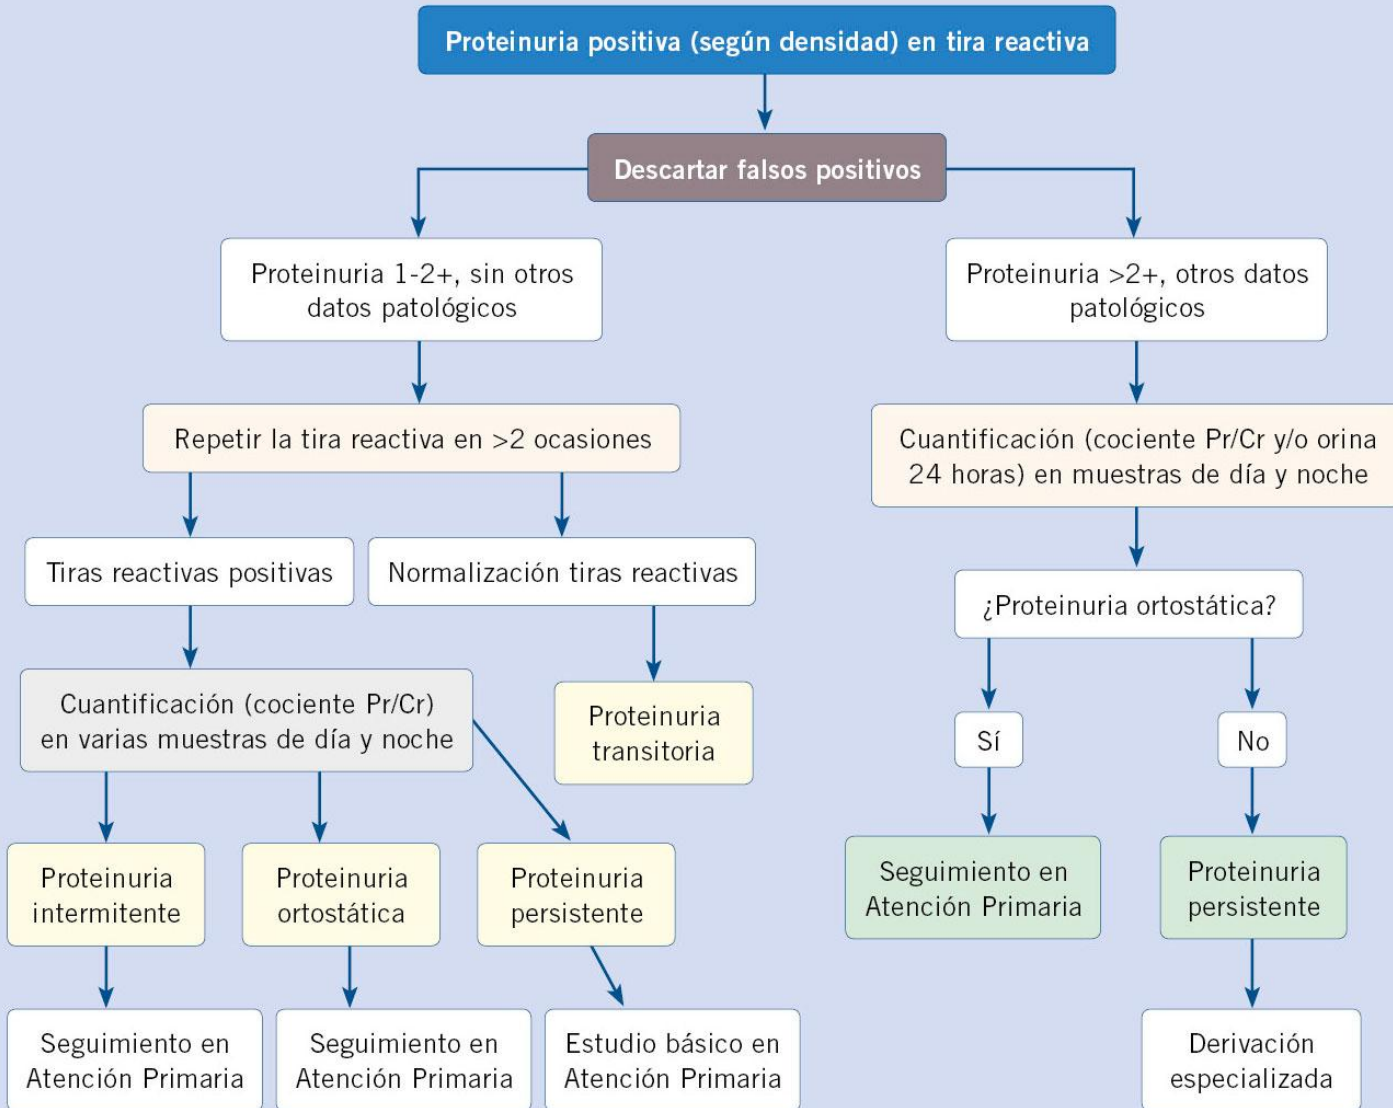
Proteinuria positiva (según densidad) en tira reactiva

Descartar falsos positivos

Proteinuria 1-2+, sin otros datos patológicos

Proteinuria >2+, otros datos patológicos

Repetir la tira reactiva en >2 ocasiones

Cuantificación (cociente Pr/Cr y/o orina 24 horas) en muestras de día y noche

Tiras reactivas positivas

Normalización tiras reactivas

¿Proteinuria ortostática?

Cuantificación (cociente Pr/Cr) en varias muestras de día y noche

Proteinuria transitoria

Sí

No

Proteinuria intermitente

Proteinuria ortostática

Proteinuria persistente

Seguimiento en Atención Primaria

Proteinuria persistente

Seguimiento en Atención Primaria

Seguimiento en Atención Primaria

Estudio básico en Atención Primaria

Derivación especializada